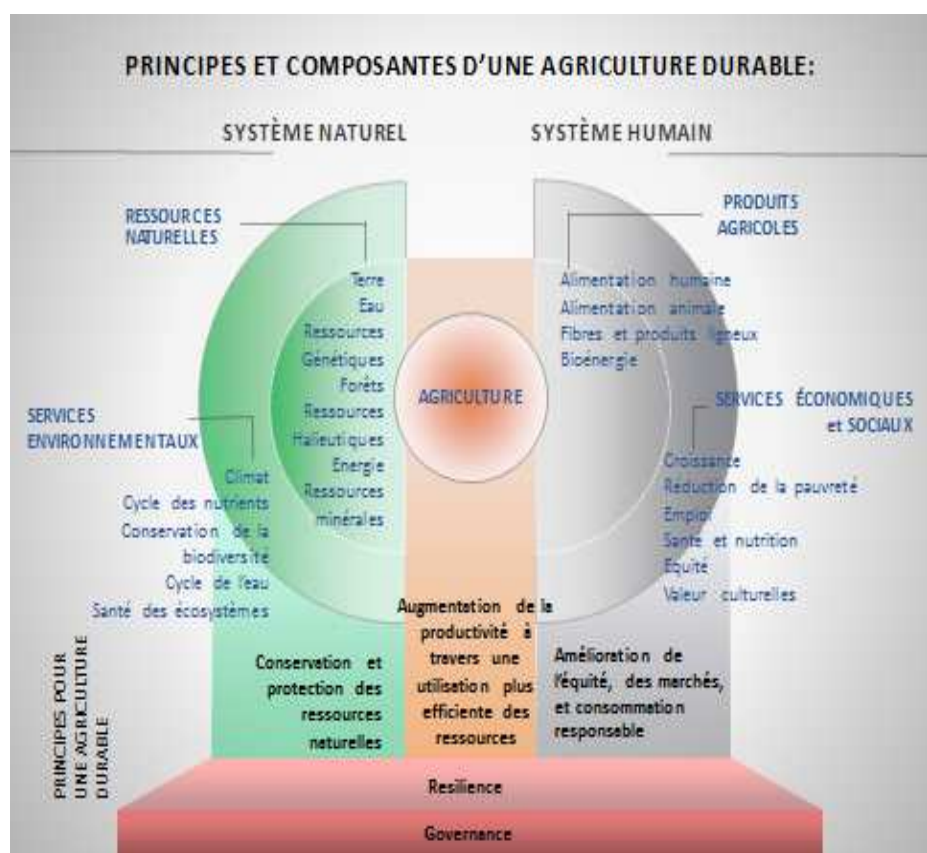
PRINCIPES ET COMPOSANTES D'UNE AGRICULTURE DURABLE:

SYSTÈME NATUREL

SYSTÈME HUMAIN

RESSOURCES NATURELLES

Terre
Eau
Ressources Génétiques
Forêts
Ressources Halieutiques
Energie
Ressources minérales

SERVICES ENVIRONNEMENTAUX

Climat
Cycle des nutrients
Conservation de la biodiversité
Cycle de l'eau
Santé des écosystèmes

AGRICULTURE

PRODUITS AGRICOLES

Alimentation humaine
Alimentation animale
Fibres et produits ligneux
Bioénergie

SERVICES ÉCONOMIQUES et SOCIAUX

Croissance
Réduction de la pauvreté
Emploi
Santé et nutrition
Equité
Valeur culturelles

PRINCIPES POUR UNE AGRICULTURE DURABLE

Conservation et protection des ressources naturelles

Augmentation de la productivité à travers une utilisation plus efficiente des ressources

Amélioration de l'équité, des marchés, et consommation responsable

Resilience

Governance